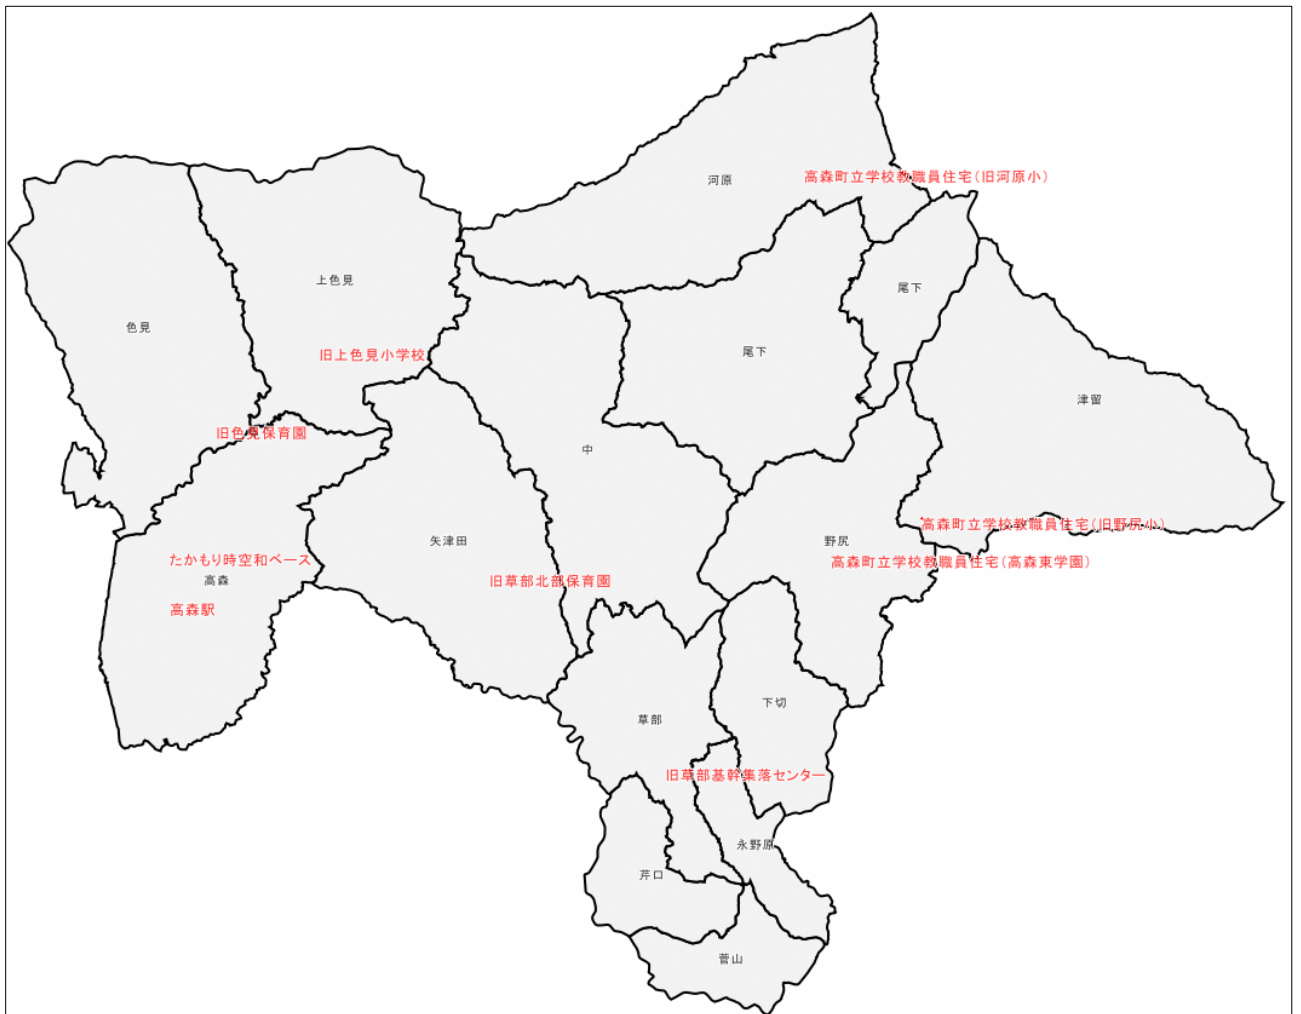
河原
高森町立学校教職員住宅(旧河原小)
上色見
色見
尾下
尾下
旧上色見小学校
津留
旧色見保育園
中
矢津田
野尻
高森町立学校教職員住宅(旧野尻小)
高森町立学校教職員住宅(高森東学園)
たかもり時空和ベース
高森
高森駅
旧草部北部保育園
下切
草部
旧草部基幹集落センター
永野原
芹口
菅山